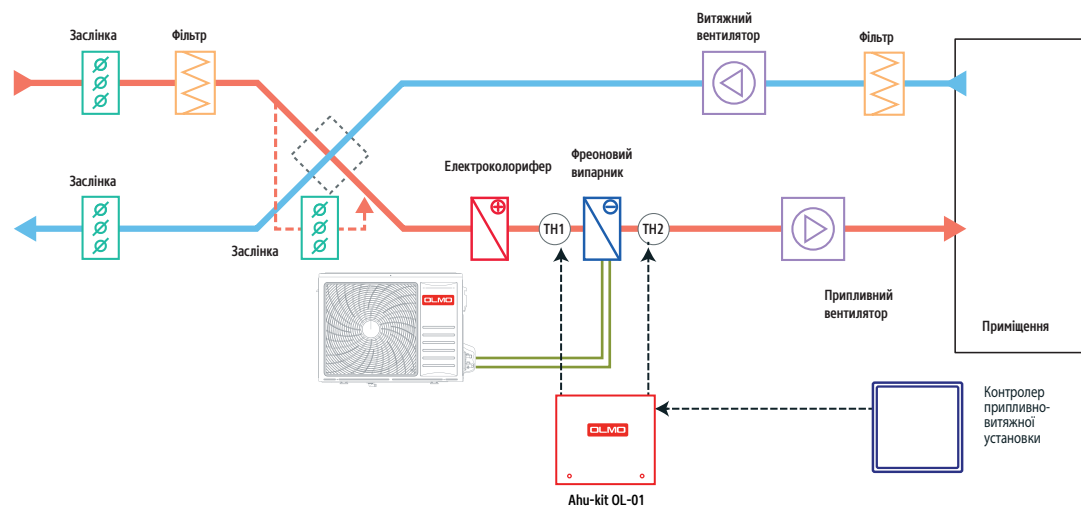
Заслінка
Фільтр
Витяжний вентилятор
Фільтр
Заслінка
Електрокалорифер
Фреоновий випарник
TH1
TH2
Заслінка
OLMO
Припливний вентилятор
Приміщення
OLMO
Ahu-kit OL-01
Контролер припливно-витяжної установки